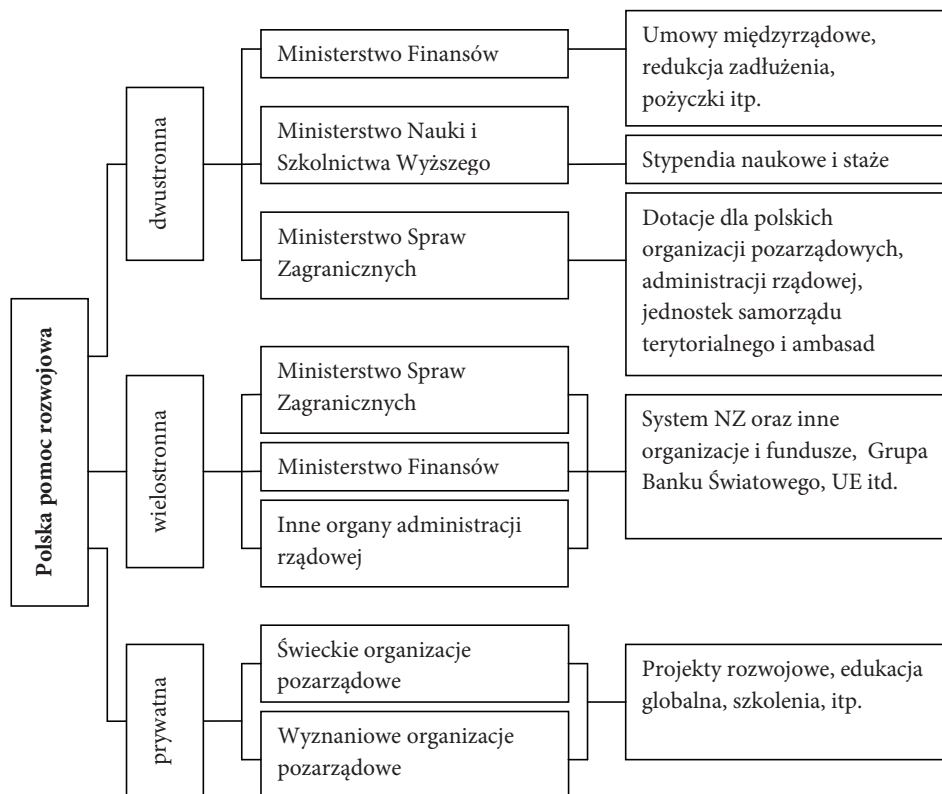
Polska pomoc rozwojowa

dwustronna

Ministerstwo Finansów

Umowy międzyrządowe, redukcja zadłużenia, pożyczki itp.

Ministerstwo Nauki i Szkolnictwa Wyższego

Stypendia naukowe i staże

Ministerstwo Spraw Zagranicznych

Dotacje dla polskich organizacji pozarządowych, administracji rządowej, jednostek samorządu terytorialnego i ambasad

wielostronna

Ministerstwo Spraw Zagranicznych

Ministerstwo Finansów

Inne organy administracji rządowej

System NZ oraz inne organizacje i fundusze, Grupa Banku Światowego, UE itd.

prywatna

Świeckie organizacje pozarządowe

Wyznaniowe organizacje pozarządowe

Projekty rozwojowe, edukacja globalna, szkolenia, itp.